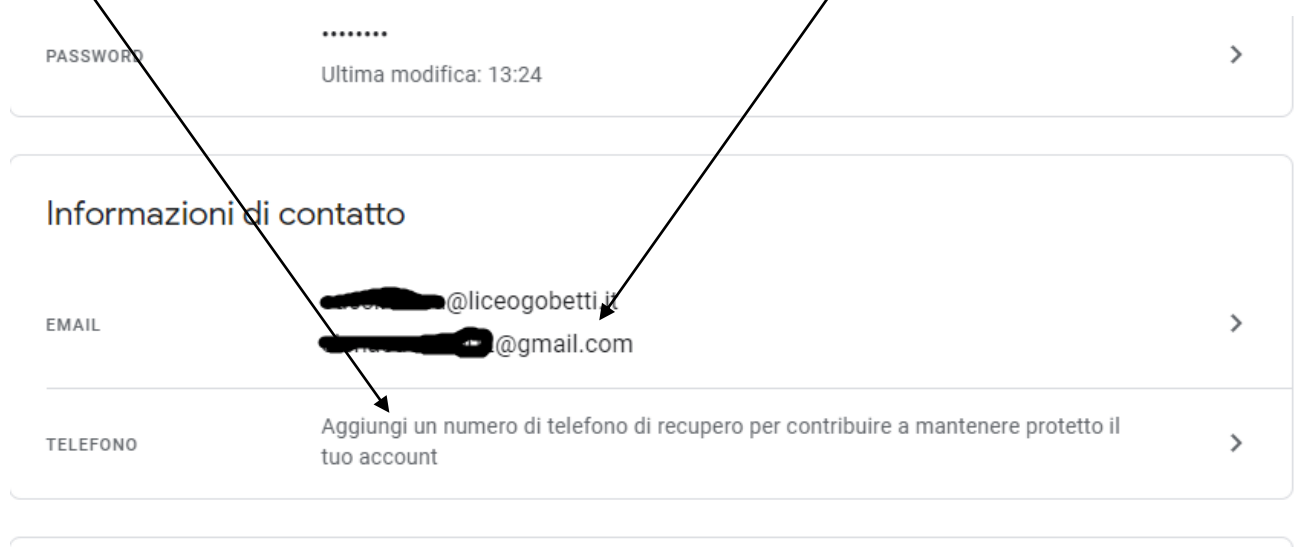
PASSWORD
••••••••
Ultima modifica: 13:24

Informazioni di contatto

EMAIL
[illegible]@liceogobetti.it
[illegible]@gmail.com

TELEFONO
Aggiungi un numero di telefono di recupero per contribuire a mantenere protetto il tuo account